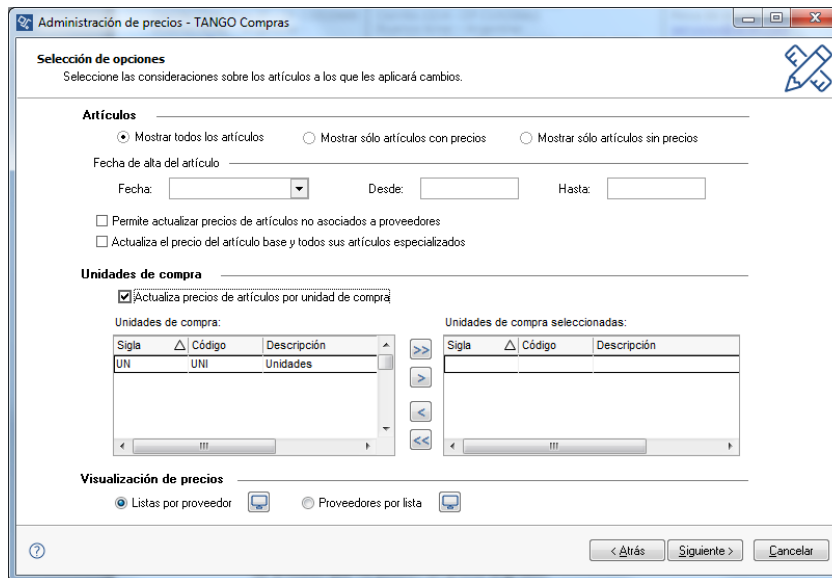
Administración de precios - TANGO Compras

Selección de opciones
Seleccione las consideraciones sobre los artículos a los que les aplicará cambios.

Artículos
Mostrar todos los artículos
Mostrar sólo artículos con precios
Mostrar sólo artículos sin precios

Fecha de alta del artículo
Fecha:
Desde:
Hasta:

Permite actualizar precios de artículos no asociados a proveedores
Actualiza el precio del artículo base y todos sus artículos especializados

Unidades de compra
Actualiza precios de artículos por unidad de compra

Unidades de compra:

| Sigla | Código | Descripción |
|---|---|---|
| UN | UNI | Unidades |

>>
>
<
<<

Unidades de compra seleccionadas:

| Sigla | Código | Descripción |
|---|---|---|
| | | |

Visualización de precios
Listas por proveedor
Proveedores por lista

< Atrás
Siguiente >
Cancelar